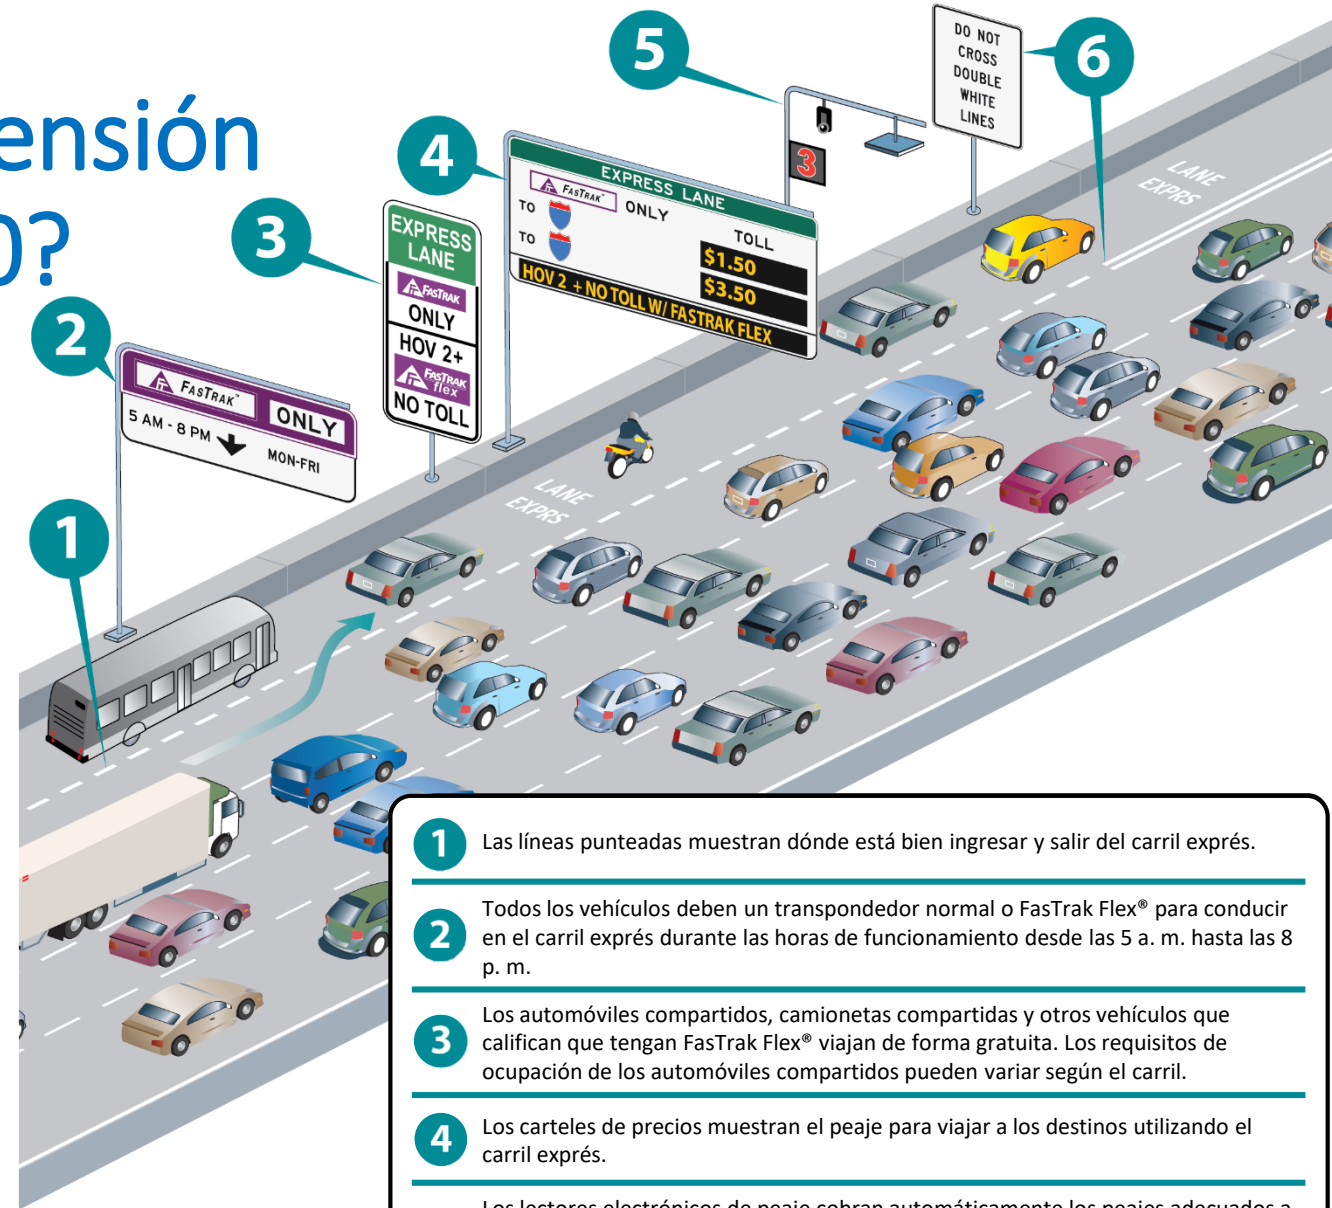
ensión
0?

5

6

DO NOT CROSS DOUBLE WHITE LINES

4

EXPRESS LANE
FASTRAK ONLY
TO
TO
TOLL
$1.50
$3.50
HOV 2+ NO TOLL W/ FASTRAK FLEX

3

3

EXPRESS LANE
FASTRAK ONLY
HOV 2+
FASTRAK flex
NO TOLL

2

FASTRAK ONLY
5 AM - 8 PM
MON-FRI

LANE EXPRS

LANE EXPRS

1

1 Las líneas punteadas muestran dónde está bien ingresar y salir del carril exprés.

2 Todos los vehículos deben un transpondedor normal o FasTrak Flex® para conducir en el carril exprés durante las horas de funcionamiento desde las 5 a. m. hasta las 8 p. m.

3 Los automóviles compartidos, camionetas compartidas y otros vehículos que califican que tengan FasTrak Flex® viajan de forma gratuita. Los requisitos de ocupación de los automóviles compartidos pueden variar según el carril.

4 Los carteles de precios muestran el peaje para viajar a los destinos utilizando el carril exprés.

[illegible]